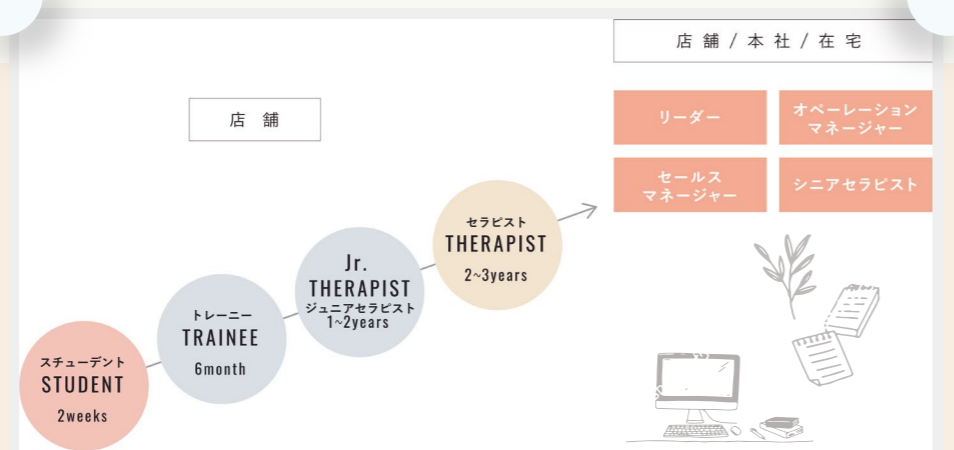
店舗／本社／在宅

店 舗

リーダー

オペーレーション
マネージャー

セールス
マネージャー

シニアセラピスト

セラピスト
THERAPIST
2~3years

Jr.
THERAPIST
ジュニアセラピスト
1~2years

トレーニー
TRAINEE
6month

スチューデント
STUDENT
2weeks